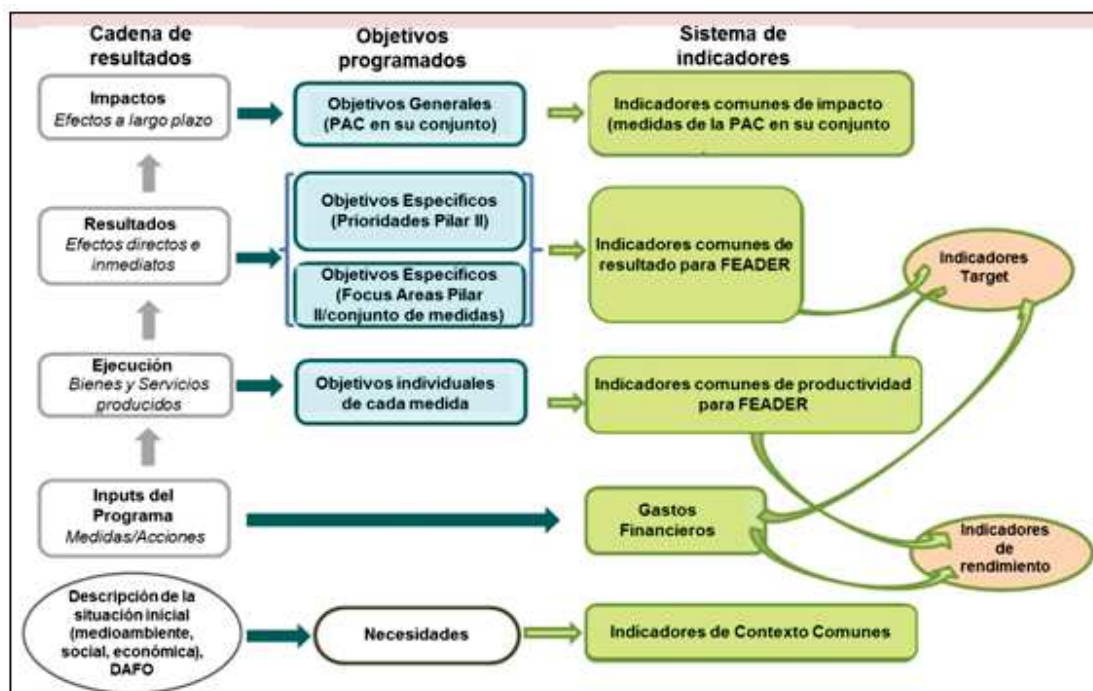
Cadena de resultados

Objetivos programados

Sistema de indicadores

Impactos
Efectos a largo plazo

Objetivos Generales (PAC en su conjunto)

Indicadores comunes de impacto (medidas de la PAC en su conjunto

Resultados
Efectos directos e inmediatos

Objetivos Específicos (Prioridades Pilar II)

Objetivos Específicos (Focus Areas Pilar II/conjunto de medidas)

Indicadores comunes de resultado para FEADER

Indicadores Target

Ejecución
Bienes y Servicios producidos

Objetivos individuales de cada medida

Indicadores comunes de productividad para FEADER

Inputs del Programa
Medidas/Acciones

Gastos Financieros

Indicadores de rendimiento

Descripción de la situación inicial (medioambiente, social, económica), DAFO

Necesidades

Indicadores de Contexto Comunes